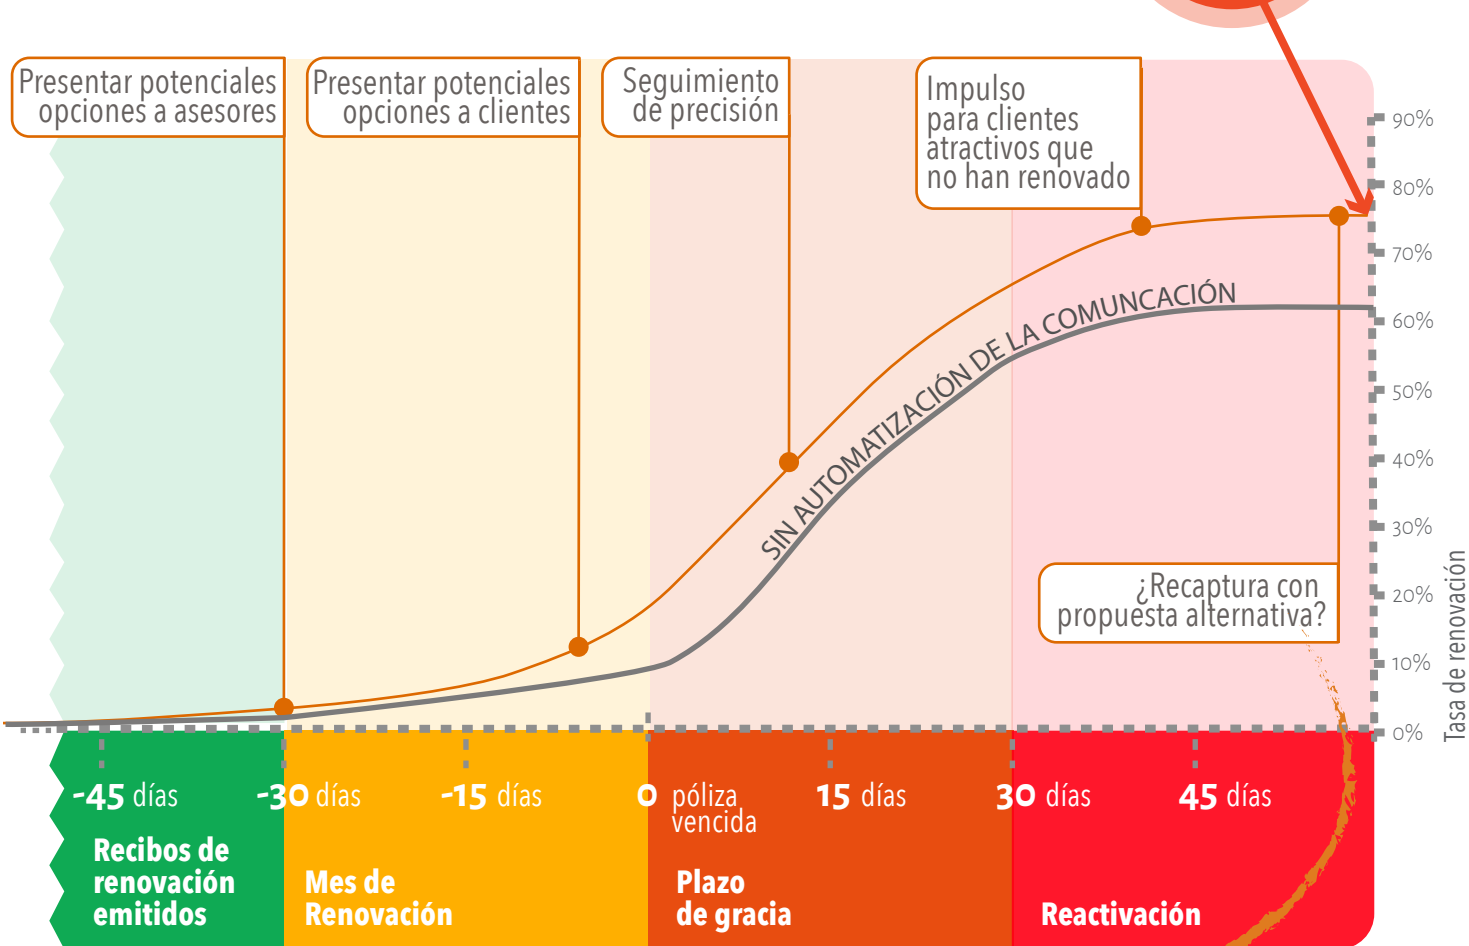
Presentar potenciales opciones a asesores

Presentar potenciales opciones a clientes

Seguimiento de precisión

Impulso para clientes atractivos que no han renovado

SIN AUTOMATIZACIÓN DE LA COMUNCACIÓN

¿Recaptura con propuesta alternativa?

90%
80%
70%
60%
50%
40%
30%
20%
10%
0%

Tasa de renovación

-45 días
-30 días
-15 días
0 póliza vencida
15 días
30 días
45 días

Recibos de renovación emitidos

Mes de Renovación

Plazo de gracia

Reactivación